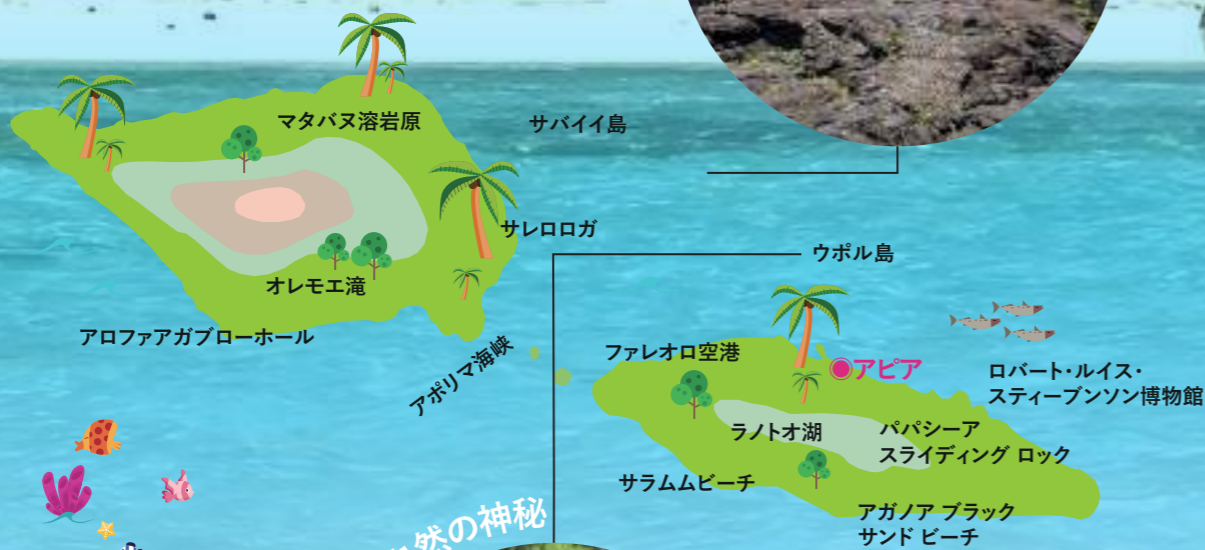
マタバヌ溶岩原

サバイイ島

サレロロガ

ウポル島

オレモエ滝

アロファアガブローホール

アポリマ海峡

ファレオロ空港

アピア

ロバート・ルイス・スティーブンソン博物館

ラノトオ湖

パパシーア スライディング ロック

サラムムビーチ

アガノア ブラック サンド ビーチ

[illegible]然の神秘